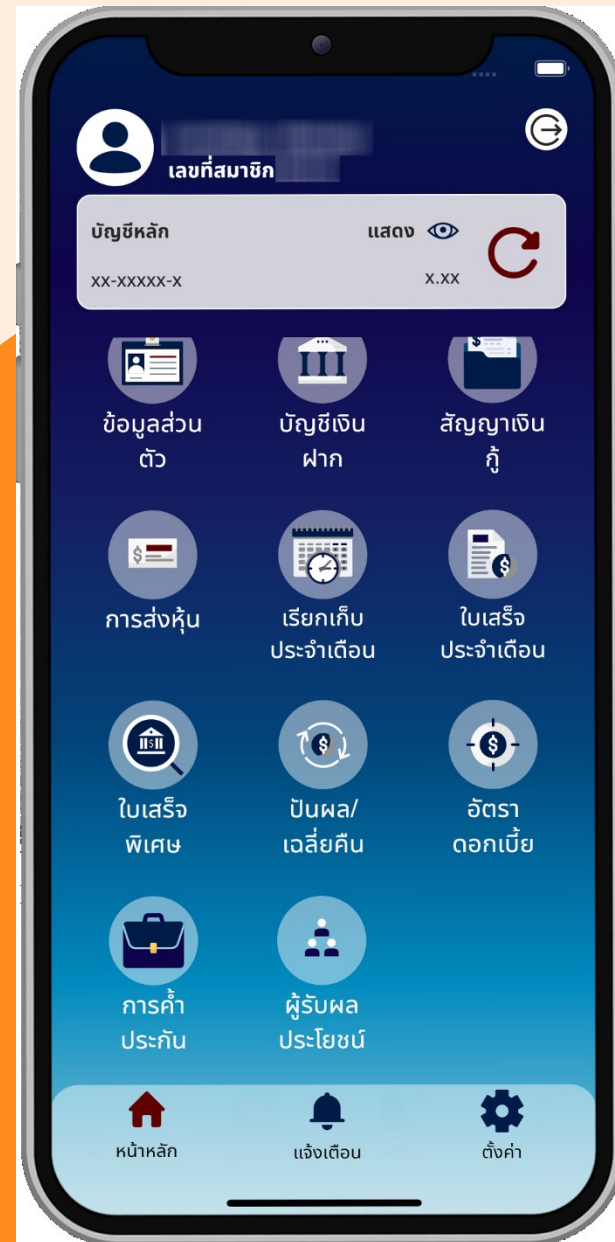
เลขที่สมาชิก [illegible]

บัญชีหลัก

แสดง

xx-xxxxx-x

x.xx

ข้อมูลส่วนตัว

บัญชีเงินฝาก

สัญญาเงินกู้

การส่งหุ้น

เรียกเก็บประจำเดือน

ใบเสร็จประจำเดือน

ใบเสร็จพิเศษ

ปันผล/เฉลี่ยคืน

อัตราดอกเบี้ย

การค้ำประกัน

ผู้รับผลประโยชน์

หน้าหลัก

แจ้งเตือน

ตั้งค่า